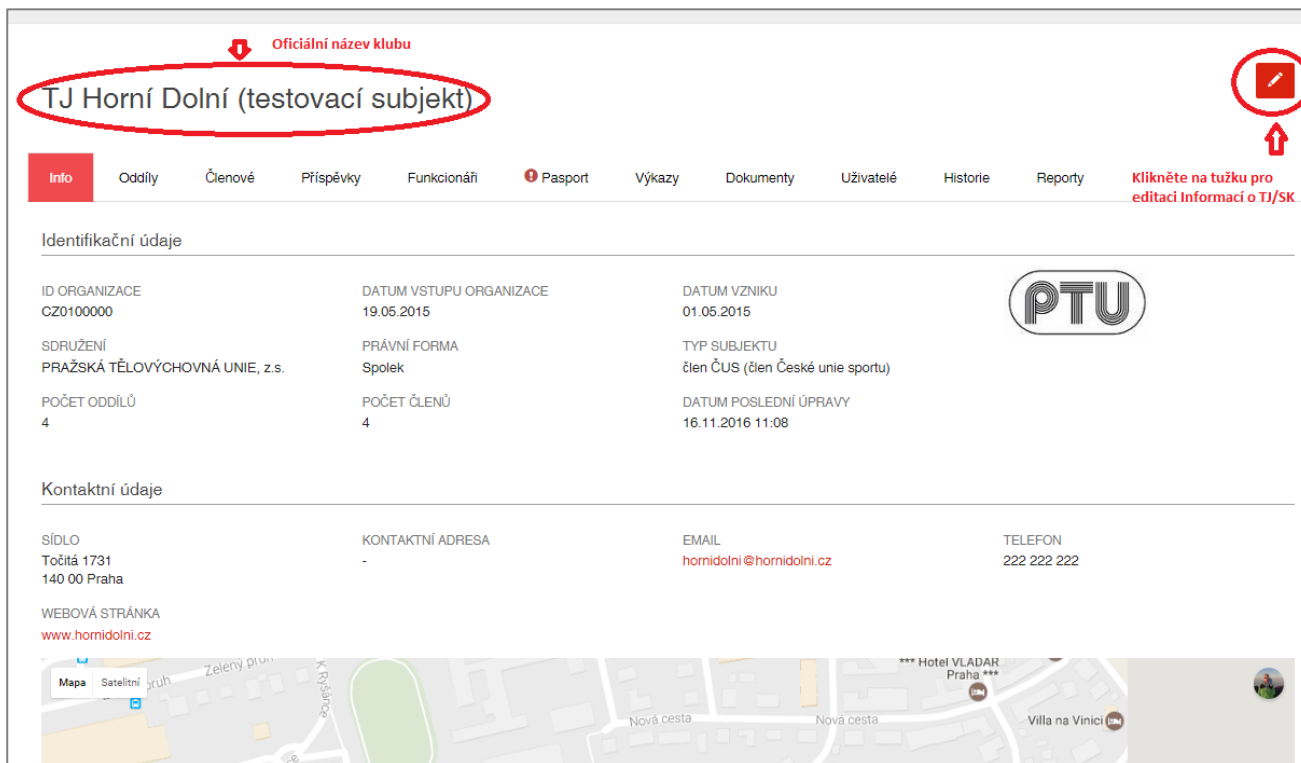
Oficiální název klubu

TJ Horní Dolní (testovací subjekt)

Info | Oddíly | Členové | Příspěvky | Funkcionáři | Pasport | Výkazy | Dokumenty | Uživatelé | Historie | Reporty

Klikněte na tužku pro editaci Informací o TJ/SK

Identifikační údaje

ID ORGANIZACE
CZ0100000

DATUM VSTUPU ORGANIZACE
19.05.2015

DATUM VZNIKU
01.05.2015

PTU

SDRUŽENÍ
PRAŽSKÁ TĚLOVÝCHOVNÁ UNIE, z.s.

PRÁVNÍ FORMA
Spolek

TYP SUBJEKTU
člen ČUS (člen České unie sportu)

POČET ODDÍLŮ
4

POČET ČLENŮ
4

DATUM POSLEDNÍ ÚPRAVY
16.11.2016 11:08

Kontaktní údaje

SÍDLO
Točitá 1731
140 00 Praha

KONTAKTNÍ ADRESA
-

EMAIL
hornidolni@hornidolni.cz

TELEFON
222 222 222

WEBOVÁ STRÁNKA
www.hornidolni.cz

Mapa | Satelitní

Zelený pruh
pruh
K Ryšánce
*** Hotel VLADAR Praha ***
Nová cesta
Nová cesta
Villa na Vinici